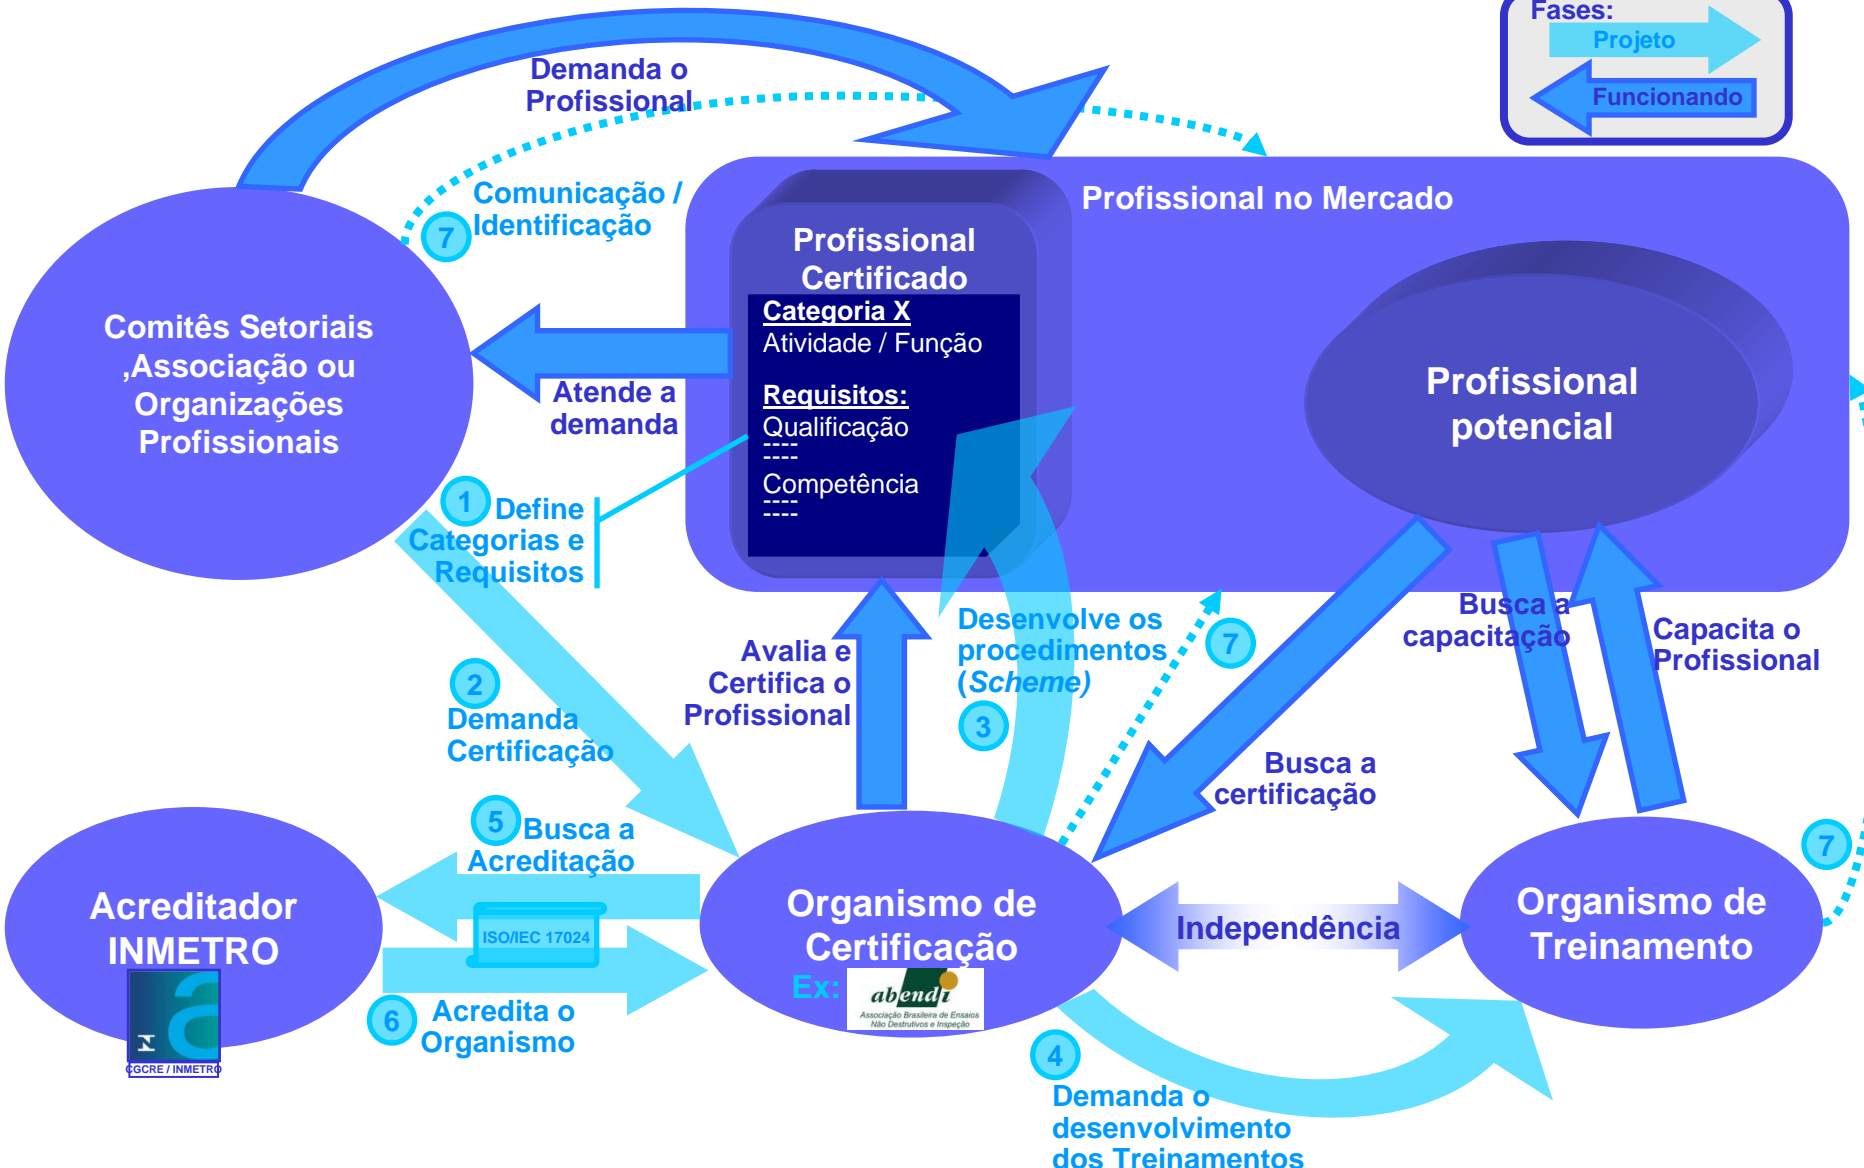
Fases:
Projeto
Funcionando

Demanda o Profissional

Comunicação / Identificação
7

Profissional no Mercado

Profissional Certificado
Categoria X
Atividade / Função
Requisitos:
Qualificação
----
----
Competência
----

Profissional potencial

Comitês Setoriais ,Associação ou Organizações Profissionais

Atende a demanda

1 Define Categorias e Requisitos

2 Demanda Certificação

Avalia e Certifica o Profissional

Desenvolve os procedimentos (Scheme)
3

7

Busca a capacitação

Capacita o Profissional

Busca a certificação

5 Busca a Acreditação

ISO/IEC 17024

Acreditador INMETRO

CGCRE / INMETRO

6 Acredita o Organismo

Organismo de Certificação
Ex: abendi Associação Brasileira de Ensaios Não Destrutivos e Inspeção

Independência

Organismo de Treinamento

7

4
Demanda o desenvolvimento dos Treinamentos